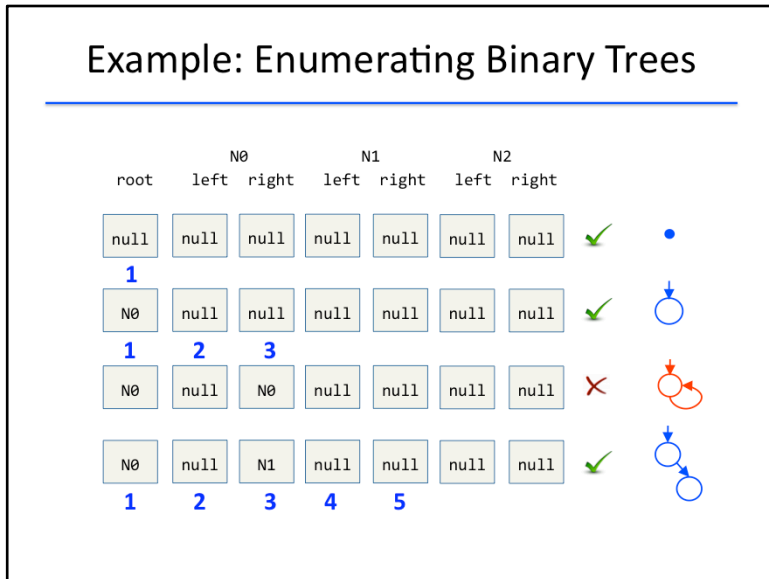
Example: Enumerating Binary Trees

| root | N0 left | N0 right | N1 left | N1 right | N2 left | N2 right |
|---|---|---|---|---|---|---|
| null | null | null | null | null | null | null |
| 1 | | | | | | |
| N0 | null | null | null | null | null | null |
| 1 | 2 | 3 | | | | |
| N0 | null | N0 | null | null | null | null |
| N0 | null | N1 | null | null | null | null |
| 1 | 2 | 3 | 4 | 5 | | |